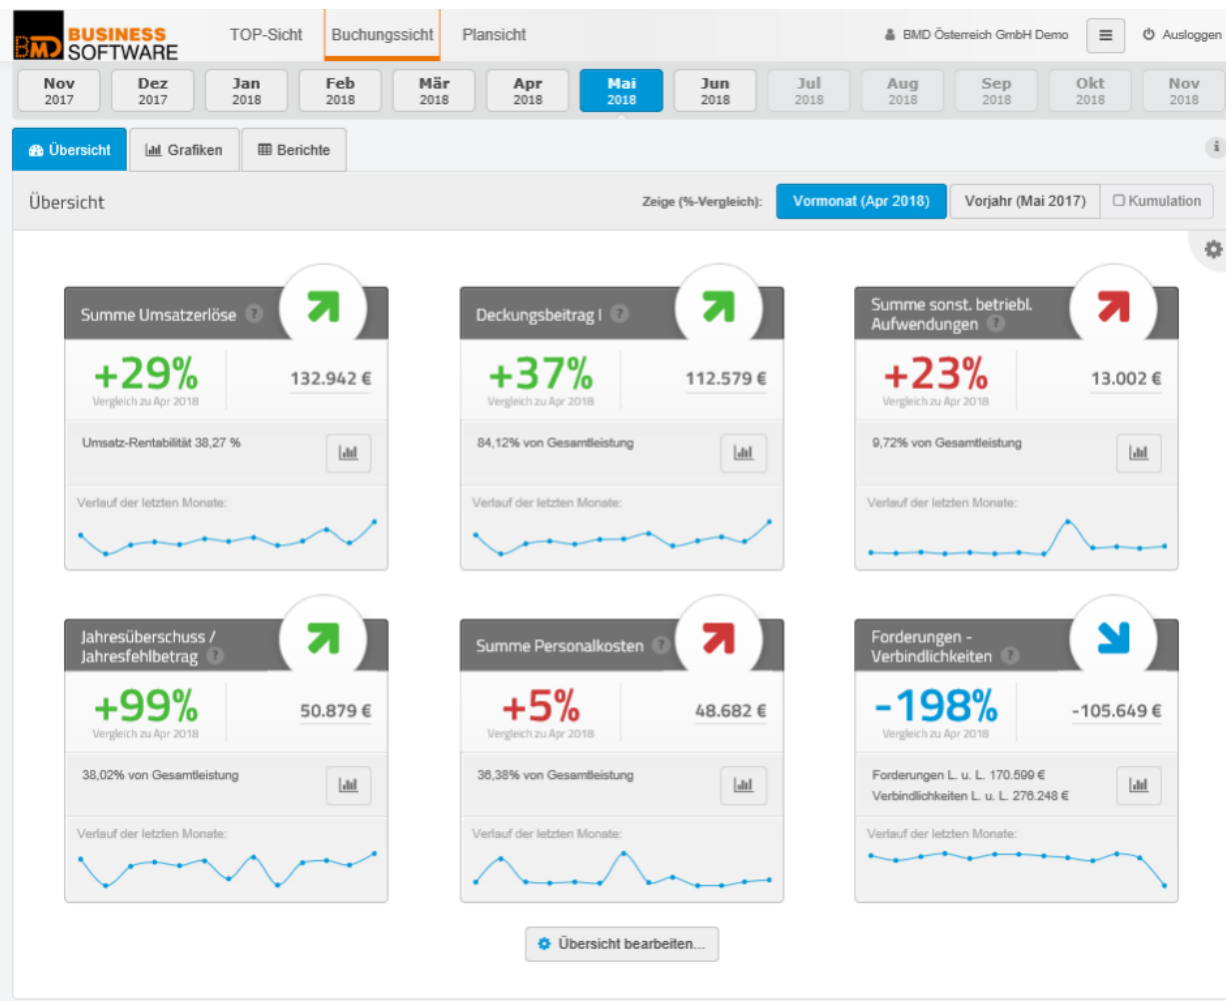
BMD BUSINESS SOFTWARE

TOP-Sicht Buchungssicht Plansicht

BMD Österreich GmbH Demo Ausloggen

Nov 2017 Dez 2017 Jan 2018 Feb 2018 Mär 2018 Apr 2018 Mai 2018 Jun 2018 Jul 2018 Aug 2018 Sep 2018 Okt 2018 Nov 2018

Übersicht Grafiken Berichte

Übersicht

Zeige (%-Vergleich): Vormonat (Apr 2018) Vorjahr (Mai 2017) Kumulation

Summe Umsatzerlöse
+29%
Vergleich zu Apr 2018
132.942 €
Umsatz-Rentabilität 38,27 %
Verlauf der letzten Monate:

Deckungsbeitrag I
+37%
Vergleich zu Apr 2018
112.579 €
84,12% von Gesamtleistung
Verlauf der letzten Monate:

Summe sonst. betriebl. Aufwendungen
+23%
Vergleich zu Apr 2018
13.002 €
9,72% von Gesamtleistung
Verlauf der letzten Monate:

Jahresüberschuss / Jahresfehlbetrag
+99%
Vergleich zu Apr 2018
50.879 €
38,02% von Gesamtleistung
Verlauf der letzten Monate:

Summe Personalkosten
+5%
Vergleich zu Apr 2018
48.682 €
36,38% von Gesamtleistung
Verlauf der letzten Monate:

Forderungen - Verbindlichkeiten
-198%
Vergleich zu Apr 2018
-105.649 €
Forderungen L. u. L. 170.599 €
Verbindlichkeiten L. u. L. 276.248 €
Verlauf der letzten Monate:

Übersicht bearbeiten...